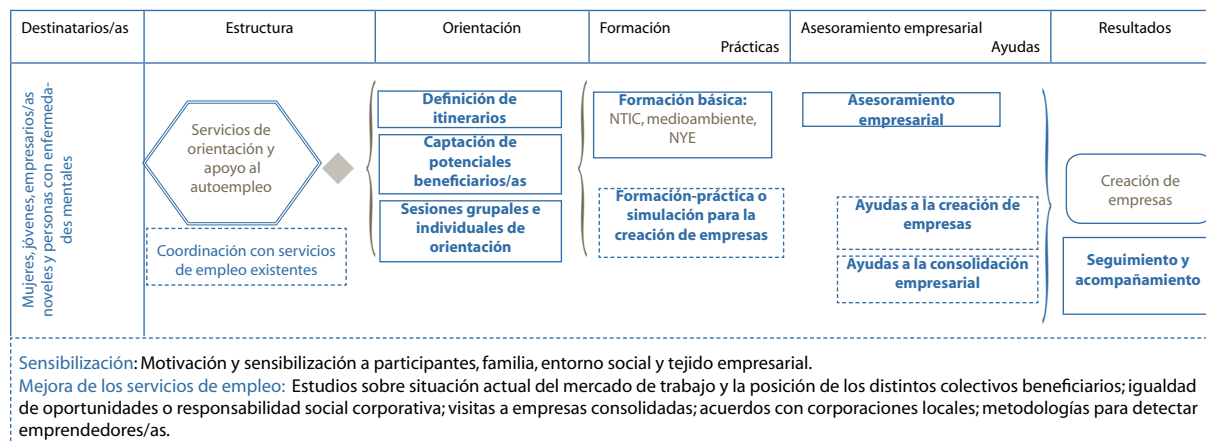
| Destinatarios/as | Estructura | Orientación | Formación Prácticas | Asesoramiento empresarial Ayudas | Resultados |
|---|---|---|---|---|---|
| Mujeres, jóvenes, empresarios/as noveles y personas con enfermedades mentales | Servicios de orientación y apoyo al autoempleo<br>Coordinación con servicios de empleo existentes | **Definición de itinerarios**<br>**Captación de potenciales beneficiarios/as**<br>**Sesiones grupales e individuales de orientación** | **Formación básica:** NTIC, medioambiente, NYE<br>**Formación-práctica o simulación para la creación de empresas** | **Asesoramiento empresarial**<br>**Ayudas a la creación de empresas**<br>**Ayudas a la consolidación empresarial** | Creación de empresas<br>**Seguimiento y acompañamiento** |

Sensibilización: Motivación y sensibilización a participantes, familia, entorno social y tejido empresarial.
Mejora de los servicios de empleo: Estudios sobre situación actual del mercado de trabajo y la posición de los distintos colectivos beneficiarios; igualdad de oportunidades o responsabilidad social corporativa; visitas a empresas consolidadas; acuerdos con corporaciones locales; metodologías para detectar emprendedores/as.